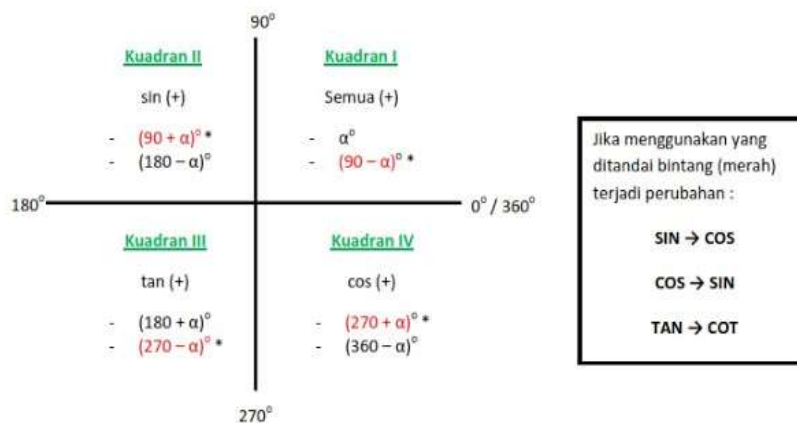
$90^\circ$

Kuadran II

sin (+)

- $(90 + \alpha)^\circ$ *
- $(180 - \alpha)^\circ$

Kuadran I

Semua (+)

- $\alpha^\circ$
- $(90 - \alpha)^\circ$ *

$180^\circ$

$0^\circ / 360^\circ$

Kuadran III

tan (+)

- $(180 + \alpha)^\circ$
- $(270 - \alpha)^\circ$ *

Kuadran IV

cos (+)

- $(270 + \alpha)^\circ$ *
- $(360 - \alpha)^\circ$

$270^\circ$

Jika menggunakan yang ditandai bintang (merah) terjadi perubahan :

SIN → COS

COS → SIN

TAN → COT